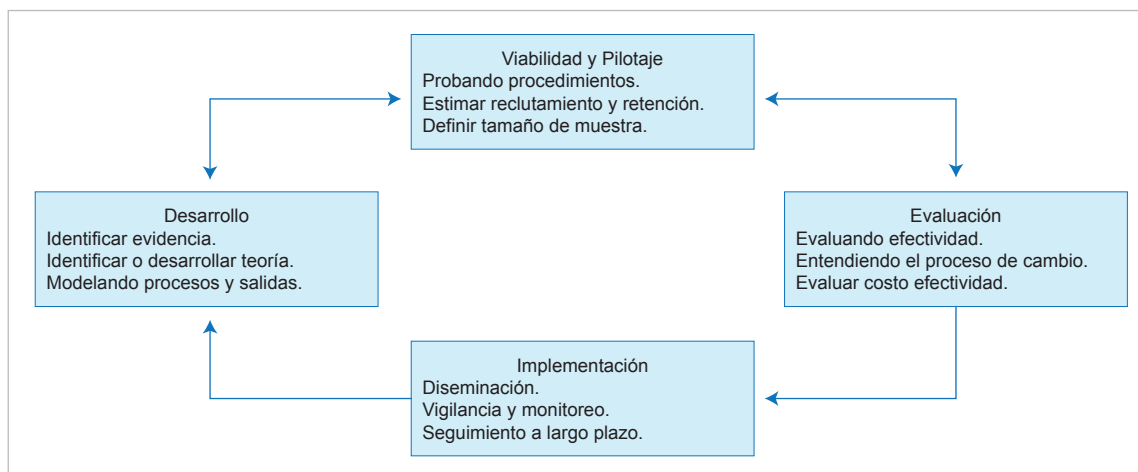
Viabilidad y Pilotaje
Probando procedimientos.
Estimar reclutamiento y retención.
Definir tamaño de muestra.

Desarrollo
Identificar evidencia.
Identificar o desarrollar teoría.
Modelando procesos y salidas.

Evaluación
Evaluando efectividad.
Entendiendo el proceso de cambio.
Evaluar costo efectividad.

Implementación
Diseminación.
Vigilancia y monitoreo.
Seguimiento a largo plazo.